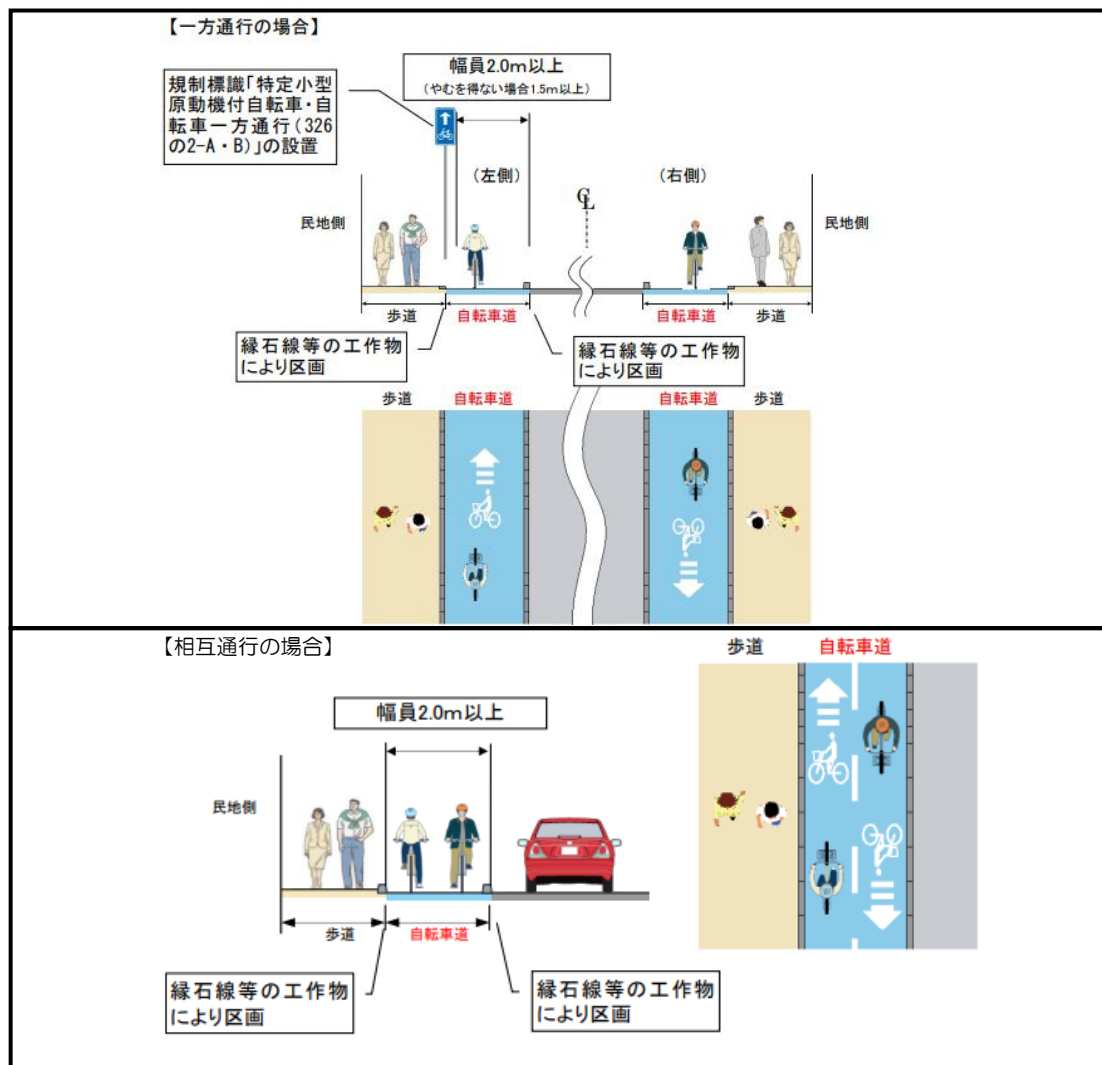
【一方通行の場合】

規制標識「特定小型原動機付自転車・自転車一方通行（326の2-A・B）」の設置

幅員2.0m以上
（やむを得ない場合1.5m以上）

（左側）

CL

（右側）

民地側

民地側

歩道

自転車道

自転車道

歩道

縁石線等の工作物により区画

縁石線等の工作物により区画

歩道

自転車道

自転車道

歩道

【相互通行の場合】

幅員2.0m以上

民地側

歩道

自転車道

縁石線等の工作物により区画

縁石線等の工作物により区画

歩道

自転車道